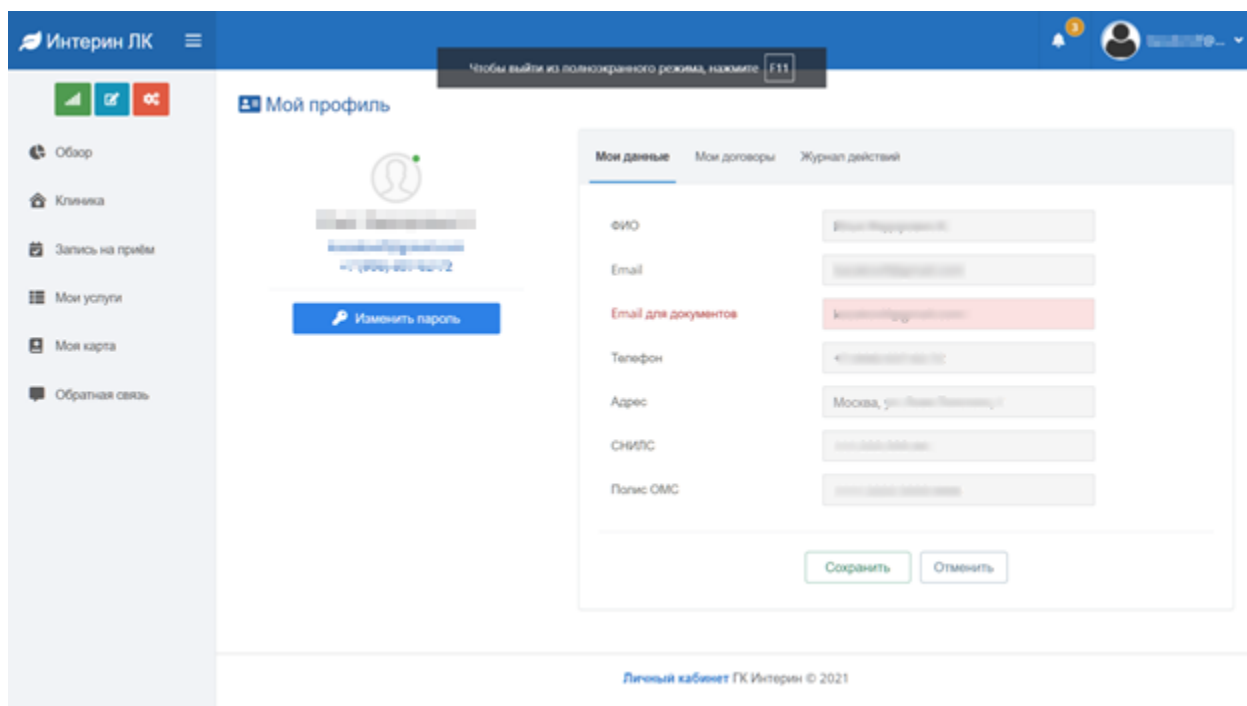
Интерин ЛК

Чтобы выйти из полноэкранного режима, нажмите F11

3

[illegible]

Обзор

Клиника

Запись на приём

Мои услуги

Моя карта

Обратная связь

Мой профиль

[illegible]

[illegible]

+7 (906) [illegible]

Изменить пароль

Мои данные

Мои договоры

Журнал действий

ФИО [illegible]

Email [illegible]

Email для документов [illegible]

Телефон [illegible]

Адрес Москва, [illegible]

СНИЛС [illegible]

Полис ОМС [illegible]

Сохранить

Отменить

Личный кабинет ГК Интерин © 2021